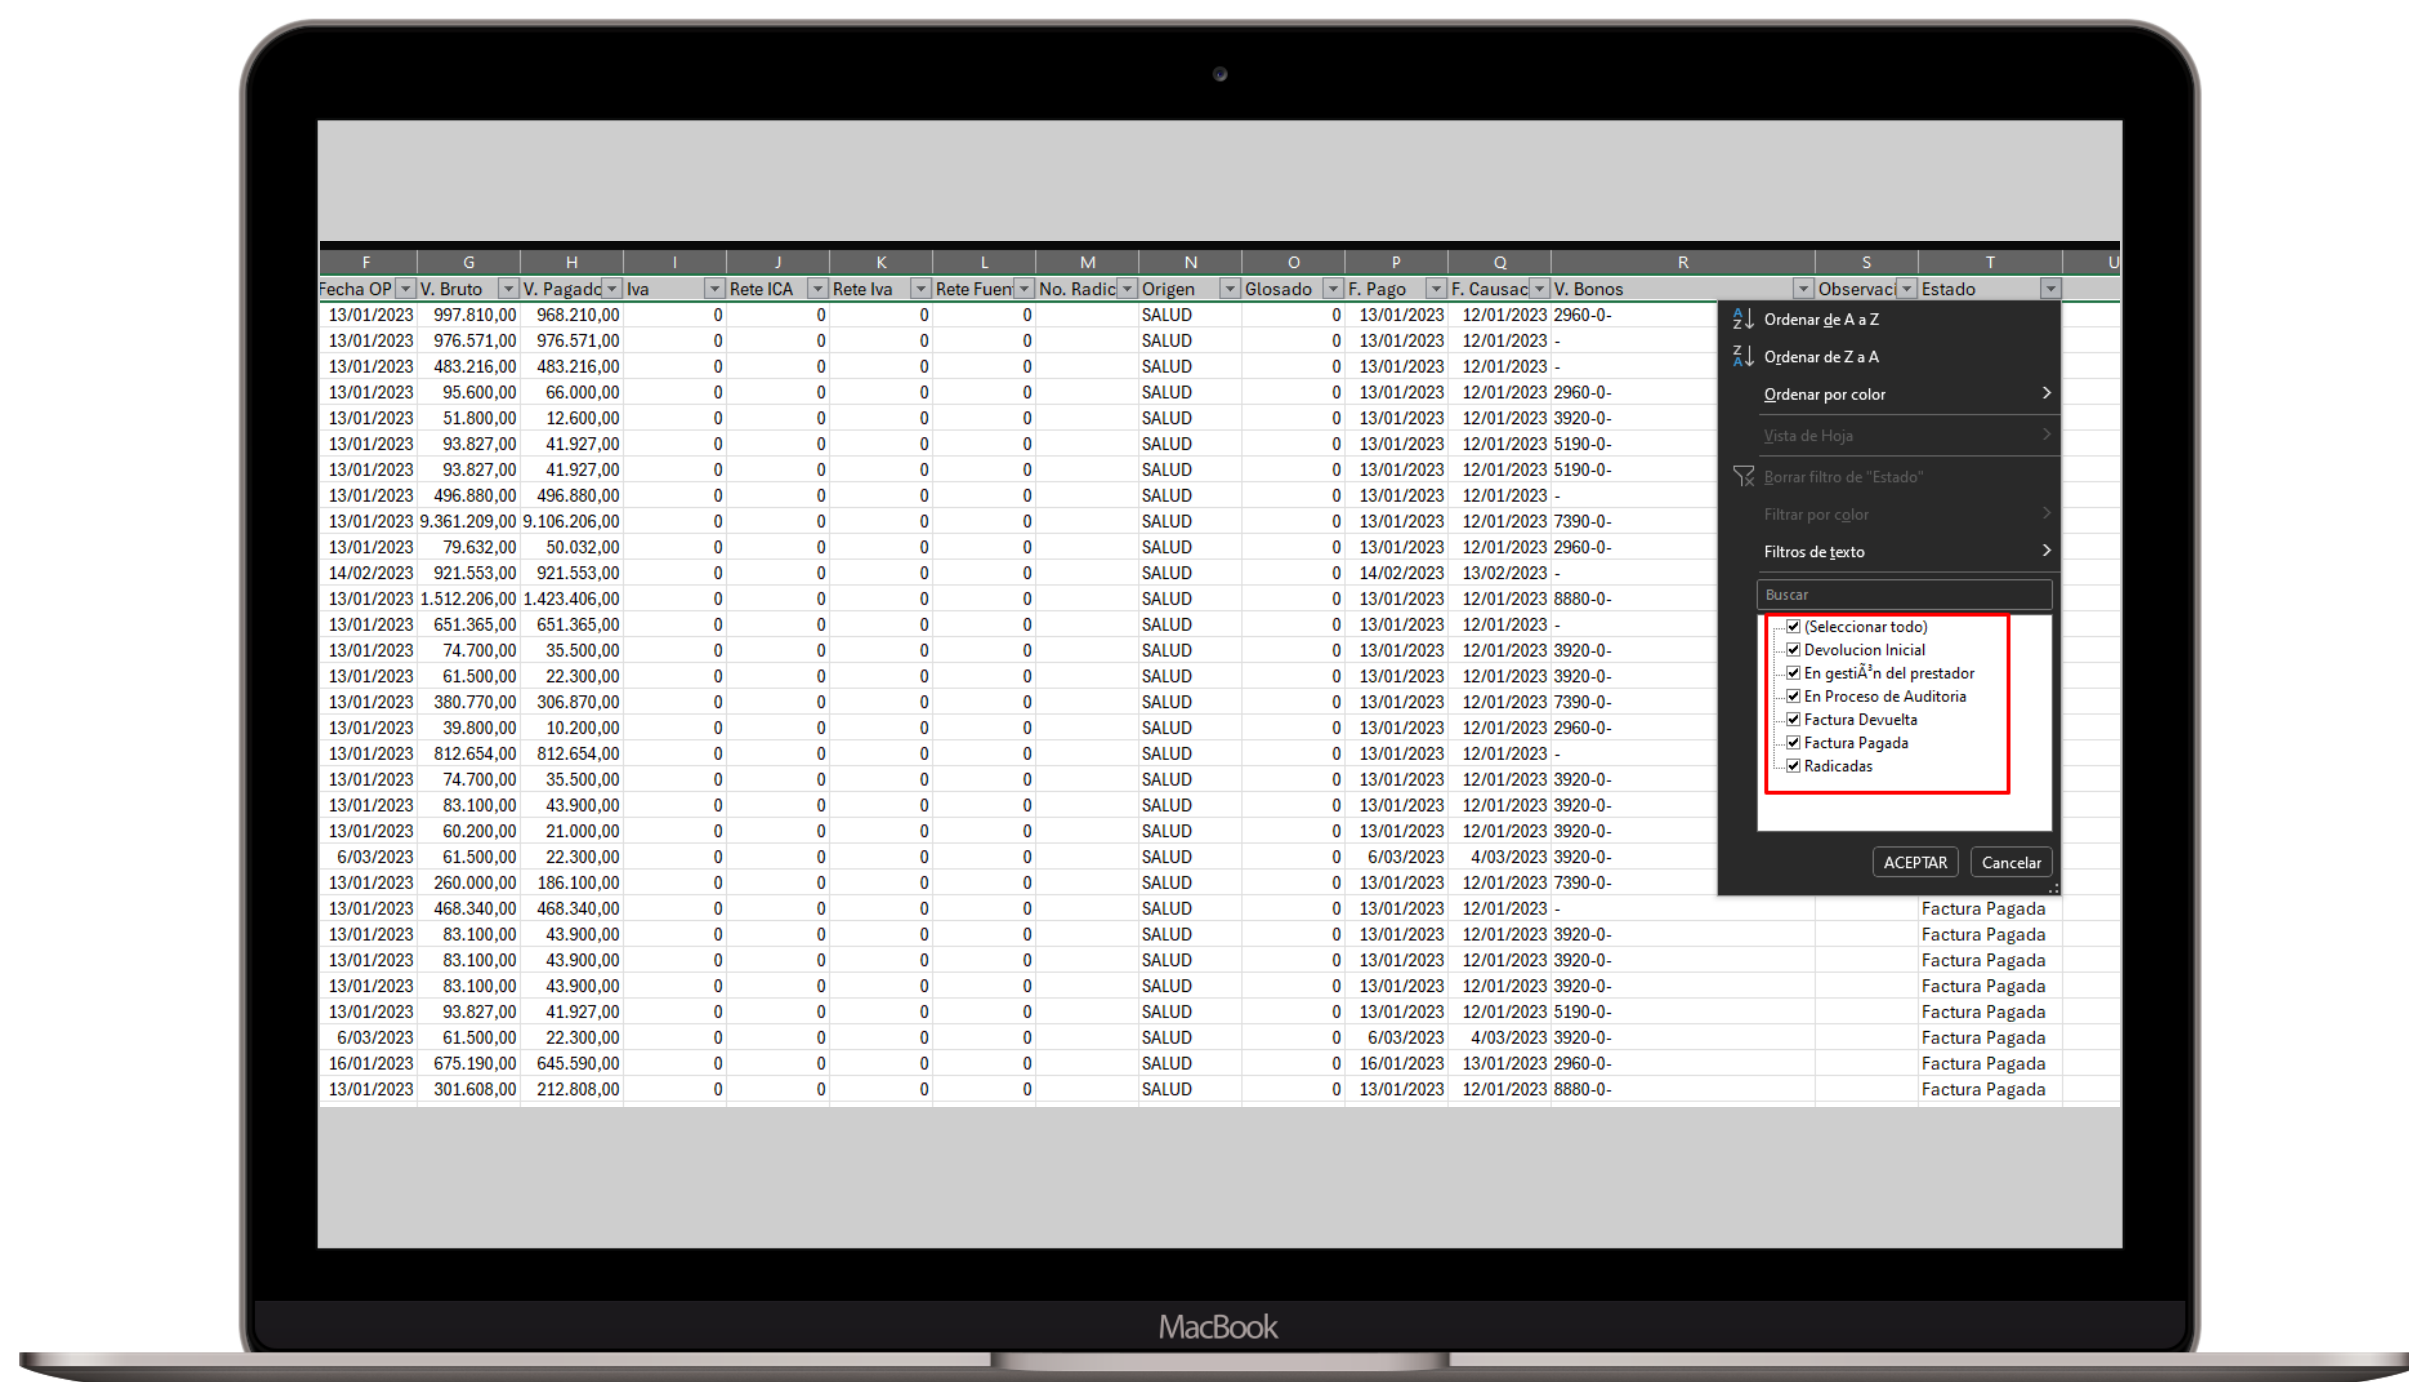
| F | G | H | I | J | K | L | M | N | O | P | Q | R | S | T | U |
|---|---|---|---|---|---|---|---|---|---|---|---|---|---|---|---|
| Fecha OP | V. Bruto | V. Pagado | Iva | Rete ICA | Rete Iva | Rete Fuen | No. Radic | Origen | Glosado | F. Pago | F. Causac | V. Bonos | Observac | Estado | |
| 13/01/2023 | 997.810,00 | 968.210,00 | 0 | 0 | 0 | 0 | | SALUD | 0 | 13/01/2023 | 12/01/2023 | 2960-0- | | | |
| 13/01/2023 | 976.571,00 | 976.571,00 | 0 | 0 | 0 | 0 | | SALUD | 0 | 13/01/2023 | 12/01/2023 | - | | | |
| 13/01/2023 | 483.216,00 | 483.216,00 | 0 | 0 | 0 | 0 | | SALUD | 0 | 13/01/2023 | 12/01/2023 | - | | | |
| 13/01/2023 | 95.600,00 | 66.000,00 | 0 | 0 | 0 | 0 | | SALUD | 0 | 13/01/2023 | 12/01/2023 | 2960-0- | | | |
| 13/01/2023 | 51.800,00 | 12.600,00 | 0 | 0 | 0 | 0 | | SALUD | 0 | 13/01/2023 | 12/01/2023 | 3920-0- | | | |
| 13/01/2023 | 93.827,00 | 41.927,00 | 0 | 0 | 0 | 0 | | SALUD | 0 | 13/01/2023 | 12/01/2023 | 5190-0- | | | |
| 13/01/2023 | 93.827,00 | 41.927,00 | 0 | 0 | 0 | 0 | | SALUD | 0 | 13/01/2023 | 12/01/2023 | 5190-0- | | | |
| 13/01/2023 | 496.880,00 | 496.880,00 | 0 | 0 | 0 | 0 | | SALUD | 0 | 13/01/2023 | 12/01/2023 | - | | | |
| 13/01/2023 | 9.361.209,00 | 9.106.206,00 | 0 | 0 | 0 | 0 | | SALUD | 0 | 13/01/2023 | 12/01/2023 | 7390-0- | | | |
| 13/01/2023 | 79.632,00 | 50.032,00 | 0 | 0 | 0 | 0 | | SALUD | 0 | 13/01/2023 | 12/01/2023 | 2960-0- | | | |
| 14/02/2023 | 921.553,00 | 921.553,00 | 0 | 0 | 0 | 0 | | SALUD | 0 | 14/02/2023 | 13/02/2023 | - | | | |
| 13/01/2023 | 1.512.206,00 | 1.423.406,00 | 0 | 0 | 0 | 0 | | SALUD | 0 | 13/01/2023 | 12/01/2023 | 8880-0- | | | |
| 13/01/2023 | 651.365,00 | 651.365,00 | 0 | 0 | 0 | 0 | | SALUD | 0 | 13/01/2023 | 12/01/2023 | - | | | |
| 13/01/2023 | 74.700,00 | 35.500,00 | 0 | 0 | 0 | 0 | | SALUD | 0 | 13/01/2023 | 12/01/2023 | 3920-0- | | | |
| 13/01/2023 | 61.500,00 | 22.300,00 | 0 | 0 | 0 | 0 | | SALUD | 0 | 13/01/2023 | 12/01/2023 | 3920-0- | | | |
| 13/01/2023 | 380.770,00 | 306.870,00 | 0 | 0 | 0 | 0 | | SALUD | 0 | 13/01/2023 | 12/01/2023 | 7390-0- | | | |
| 13/01/2023 | 39.800,00 | 10.200,00 | 0 | 0 | 0 | 0 | | SALUD | 0 | 13/01/2023 | 12/01/2023 | 2960-0- | | | |
| 13/01/2023 | 812.654,00 | 812.654,00 | 0 | 0 | 0 | 0 | | SALUD | 0 | 13/01/2023 | 12/01/2023 | - | | | |
| 13/01/2023 | 74.700,00 | 35.500,00 | 0 | 0 | 0 | 0 | | SALUD | 0 | 13/01/2023 | 12/01/2023 | 3920-0- | | | |
| 13/01/2023 | 83.100,00 | 43.900,00 | 0 | 0 | 0 | 0 | | SALUD | 0 | 13/01/2023 | 12/01/2023 | 3920-0- | | | |
| 13/01/2023 | 60.200,00 | 21.000,00 | 0 | 0 | 0 | 0 | | SALUD | 0 | 13/01/2023 | 12/01/2023 | 3920-0- | | | |
| 6/03/2023 | 61.500,00 | 22.300,00 | 0 | 0 | 0 | 0 | | SALUD | 0 | 6/03/2023 | 4/03/2023 | 3920-0- | | | |
| 13/01/2023 | 260.000,00 | 186.100,00 | 0 | 0 | 0 | 0 | | SALUD | 0 | 13/01/2023 | 12/01/2023 | 7390-0- | | | |
| 13/01/2023 | 468.340,00 | 468.340,00 | 0 | 0 | 0 | 0 | | SALUD | 0 | 13/01/2023 | 12/01/2023 | - | | Factura Pagada | |
| 13/01/2023 | 83.100,00 | 43.900,00 | 0 | 0 | 0 | 0 | | SALUD | 0 | 13/01/2023 | 12/01/2023 | 3920-0- | | Factura Pagada | |
| 13/01/2023 | 83.100,00 | 43.900,00 | 0 | 0 | 0 | 0 | | SALUD | 0 | 13/01/2023 | 12/01/2023 | 3920-0- | | Factura Pagada | |
| 13/01/2023 | 83.100,00 | 43.900,00 | 0 | 0 | 0 | 0 | | SALUD | 0 | 13/01/2023 | 12/01/2023 | 3920-0- | | Factura Pagada | |
| 13/01/2023 | 93.827,00 | 41.927,00 | 0 | 0 | 0 | 0 | | SALUD | 0 | 13/01/2023 | 12/01/2023 | 5190-0- | | Factura Pagada | |
| 6/03/2023 | 61.500,00 | 22.300,00 | 0 | 0 | 0 | 0 | | SALUD | 0 | 6/03/2023 | 4/03/2023 | 3920-0- | | Factura Pagada | |
| 16/01/2023 | 675.190,00 | 645.590,00 | 0 | 0 | 0 | 0 | | SALUD | 0 | 16/01/2023 | 13/01/2023 | 2960-0- | | Factura Pagada | |
| 13/01/2023 | 301.608,00 | 212.808,00 | 0 | 0 | 0 | 0 | | SALUD | 0 | 13/01/2023 | 12/01/2023 | 8880-0- | | Factura Pagada | |

Ordenar de A a Z
Ordenar de Z a A
Ordenar por color
Vista de Hoja
Borrar filtro de "Estado"
Filtrar por color
Filtros de texto
Buscar
(Seleccionar todo)
Devolucion Inicial
En gestiÃ³n del prestador
En Proceso de Auditoria
Factura Devuelta
Factura Pagada
Radicadas
ACEPTAR
Cancelar

MacBook